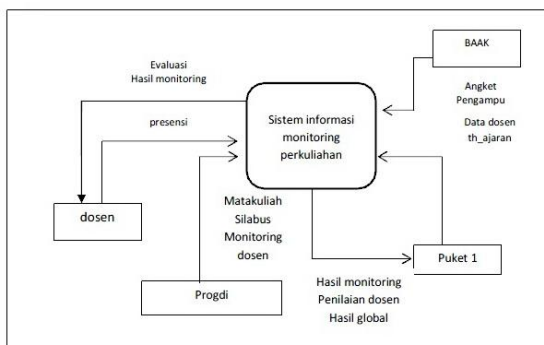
BAAK

Evaluasi
Hasil monitoring

Angket
Pengampu

presensi

Sistem informasi monitoring perkuliahan

Data dosen
th_ajaran

dosen

Matakuliah
Silabus
Monitoring
dosen

Puket 1

Progdi

Hasil monitoring
Penilaian dosen
Hasil global